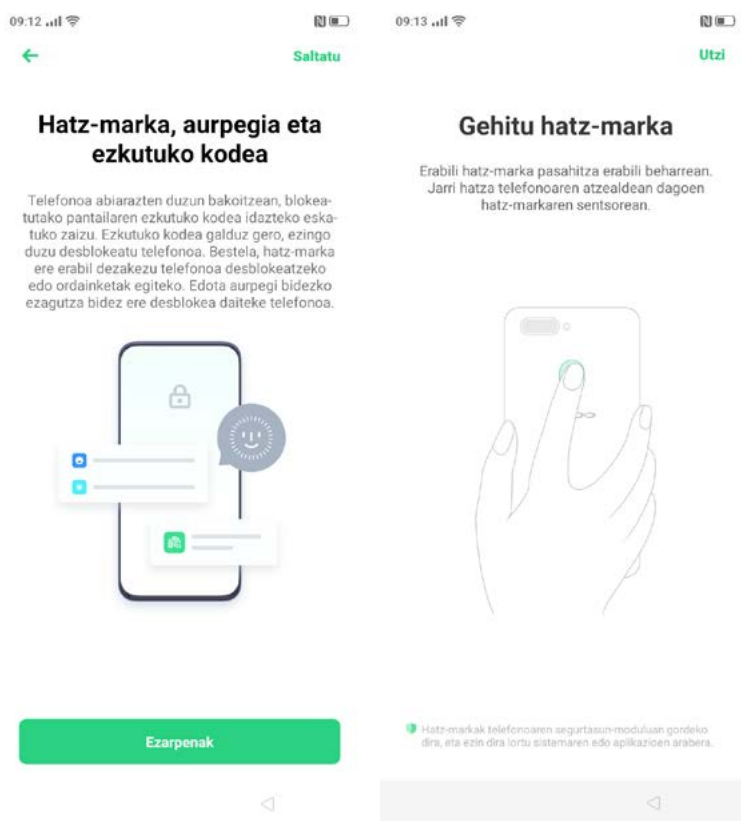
09:12

←

Saltatu

Hatz-marka, aurpegia eta ezkutuko kodea

Telefonoa abiarazten duzun bakoitzean, blokeatutako pantailaren ezkutuko kodea idazteko eskatuko zaizu. Ezkutuko kodea galduz gero, ezingo duzu desblokeatu telefonoa. Bestela, hatz-marka ere erabil dezakezu telefonoa desblokeatzeko edo ordainketak egiteko. Edota aurpegi bidezko ezagutza bidez ere desblokea daiteke telefonoa.

Ezarpenak

09:13

Utzi

Gehitu hatz-marka

Erabili hatz-marka pasahitza erabili beharrean. Jarri hatza telefonoaren atzealdean dagoen hatz-markaren sentsorean.

Hatz-markak telefonoaren segurtasun-moduluan gordeko dira, eta ezin dira lortu sistemaren edo aplikazioen arabera.